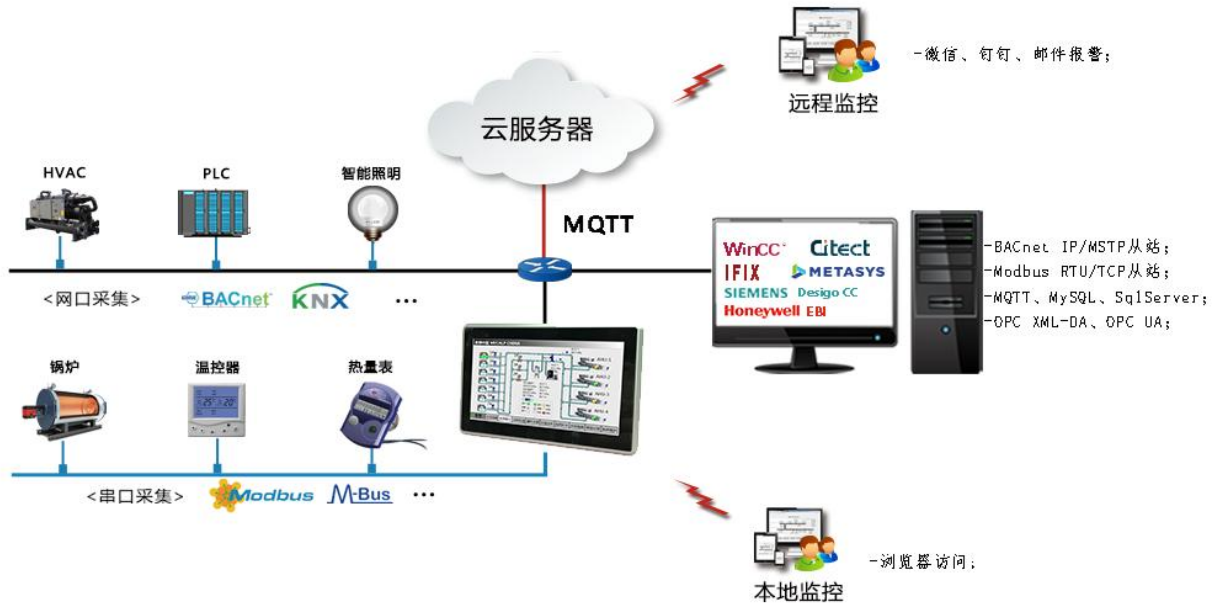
-微信、钉钉、邮件报警;

远程监控

云服务器

HVAC

PLC

智能照明

MQTT

WinCC

Citect

IFIX

METASYS

SIEMENS Desigo CC

Honeywell EBI

-BACnet IP/MSTP从站;
-Modbus RTU/TCP从站;
-MQTT、MySQL、SqlServer;
-OPC XML-DA、OPC UA;

<网口采集> BACnet KNX ...

锅炉

温控器

热量表

<串口采集> Modbus M-Bus ...

-浏览器访问;

本地监控